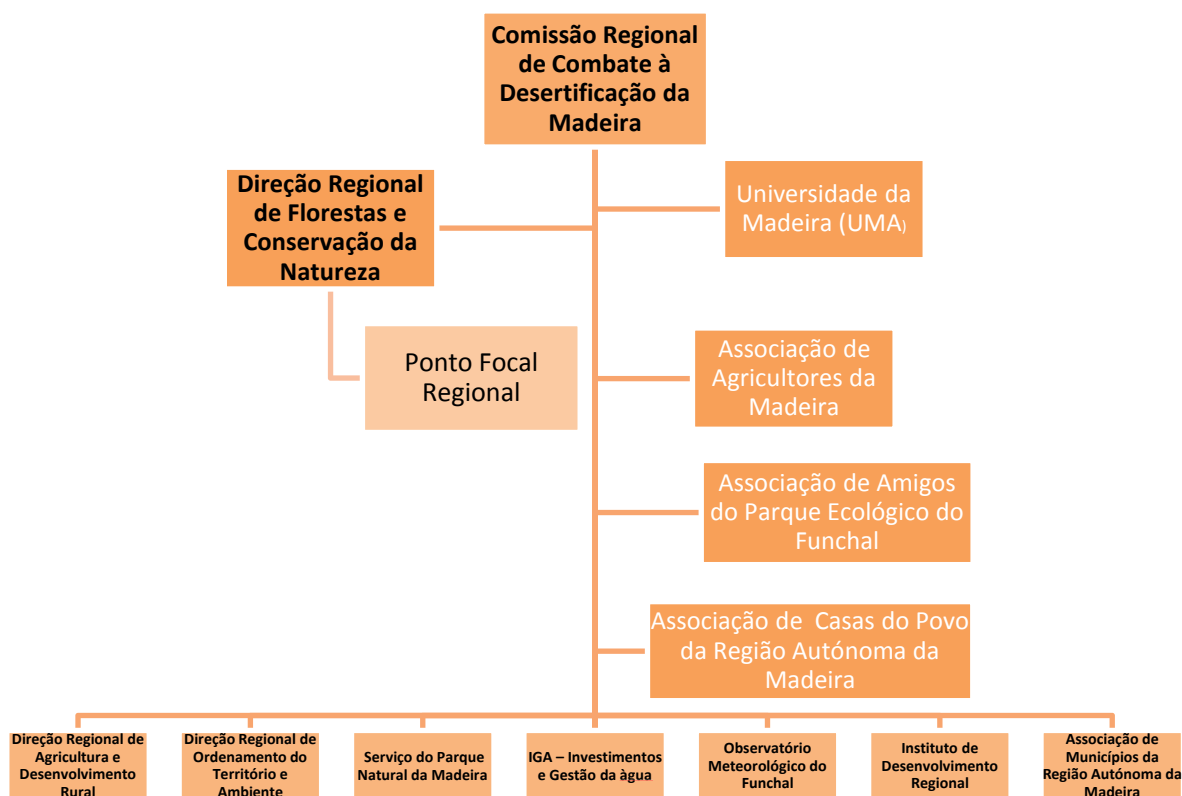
Comissão Regional de Combate à Desertificação da Madeira

Direção Regional de Florestas e Conservação da Natureza

Ponto Focal Regional

Universidade da Madeira (UMA)

Associação de Agricultores da Madeira

Associação de Amigos do Parque Ecológico do Funchal

Associação de Casas do Povo da Região Autónoma da Madeira

Direção Regional de Agricultura e Desenvolvimento Rural

Direção Regional de Ordenamento do Território e Ambiente

Serviço do Parque Natural da Madeira

IGA – Investimentos e Gestão da àgua

Observatório Meteorológico do Funchal

Instituto de Desenvolvimento Regional

Associação de Municípios da Região Autónoma da Madeira